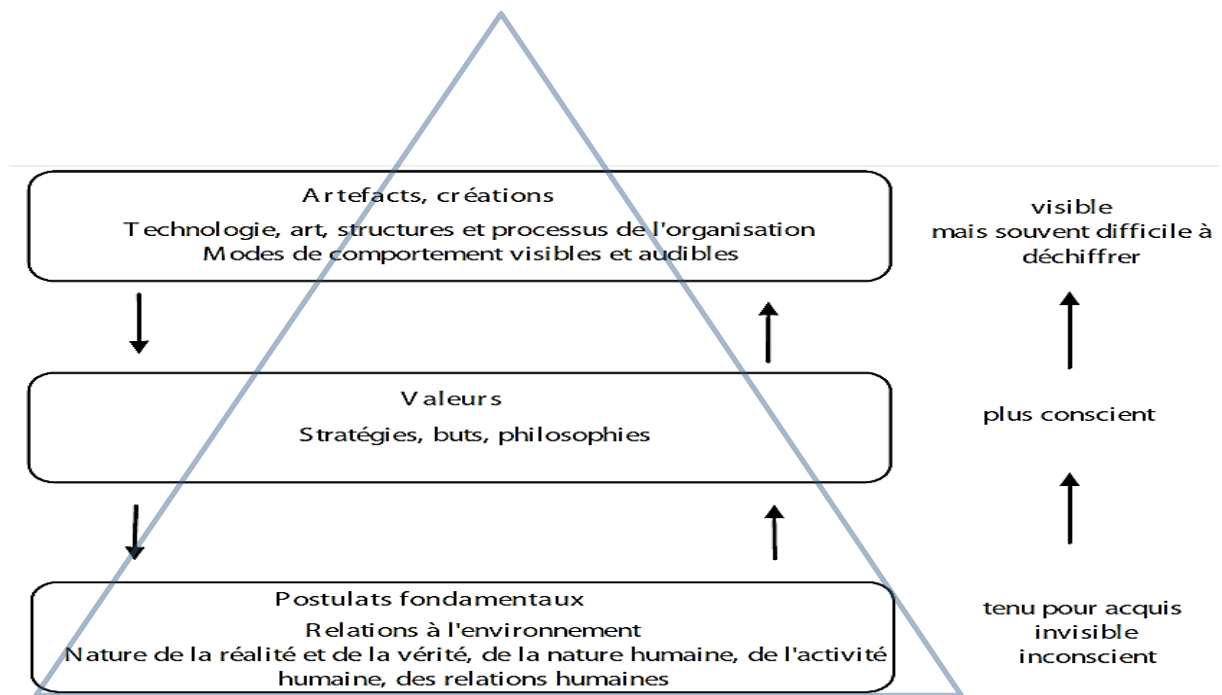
Artefacts, créations
Technologie, art, structures et processus de l'organisation
Modes de comportement visibles et audibles

visible
mais souvent difficile à déchiffrer

Valeurs
Stratégies, buts, philosophies

plus conscient

Postulats fondamentaux
Relations à l'environnement
Nature de la réalité et de la vérité, de la nature humaine, de l'activité humaine, des relations humaines

tenu pour acquis
invisible
inconscient